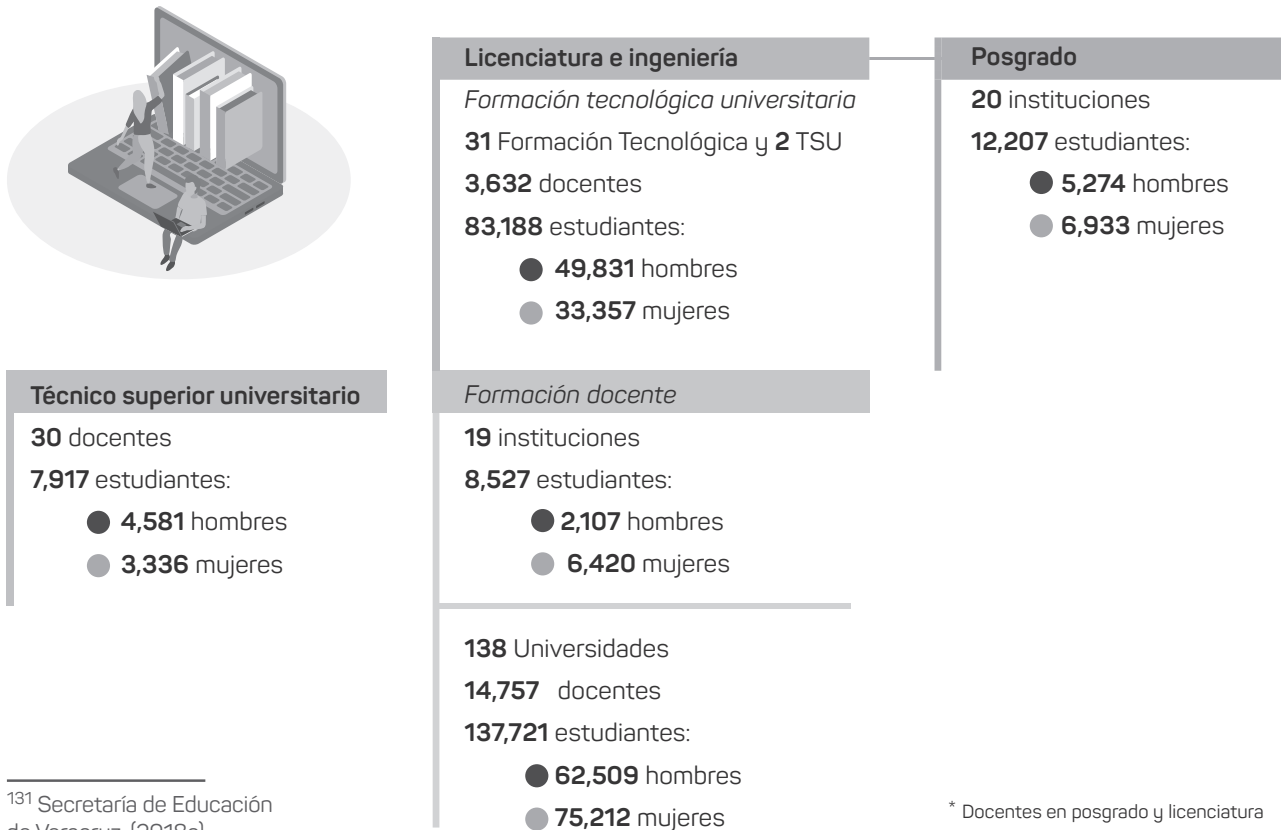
Licenciatura e ingeniería

Formación tecnológica universitaria

**31** Formación Tecnológica y **2** TSU

**3,632** docentes

**83,188** estudiantes:

**49,831** hombres

**33,357** mujeres

Posgrado

**20** instituciones

**12,207** estudiantes:

**5,274** hombres

**6,933** mujeres

Técnico superior universitario

**30** docentes

**7,917** estudiantes:

**4,581** hombres

**3,336** mujeres

Formación docente

**19** instituciones

**8,527** estudiantes:

**2,107** hombres

**6,420** mujeres

**138** Universidades

**14,757** docentes

**137,721** estudiantes:

**62,509** hombres

**75,212** mujeres

$^{131}$ Secretaría de Educación de Veracruz. (2018c)

* Docentes en posgrado y licenciatura